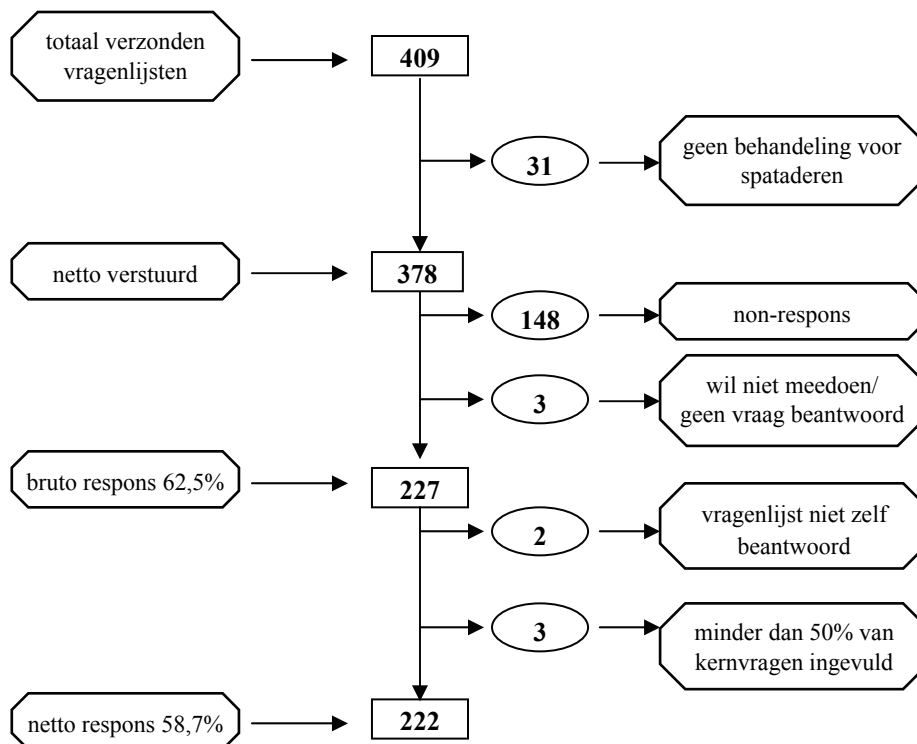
totaal verzonden vragenlijsten

409

31

geen behandeling voor spataderen

netto verstuurd

378

148

non-respons

3

wil niet meedoen/ geen vraag beantwoord

bruto respons 62,5%

227

2

vragenlijst niet zelf beantwoord

3

minder dan 50% van kernvragen ingevuld

netto respons 58,7%

222